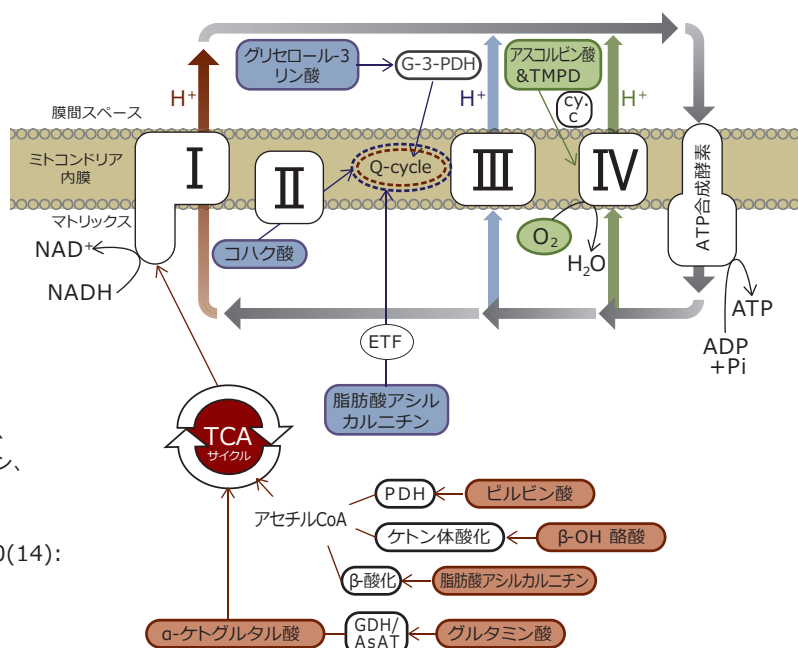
グリセロール-3 リン酸

G-3-PDH

アスコルビン酸 &TMPD

$H^+$

$H^+$

$H^+$

cy. c

膜間スペース

ミトコンドリア 内膜

マトリックス

Ⅰ

Ⅱ

Q-cycle

Ⅲ

Ⅳ

ATP合成酵素

$NAD^+$

NADH

コハク酸

$O_2$

$H_2O$

ATP

ADP +Pi

ETF

脂肪酸アシル カルニチン

TCA サイクル

、

ン、

0(14):

アセチルCoA

PDH

ピルビン酸

ケトン体酸化

β-OH 酪酸

β-酸化

脂肪酸アシルカルニチン

α-ケトグルタル酸

GDH/ AsAT

グルタミン酸